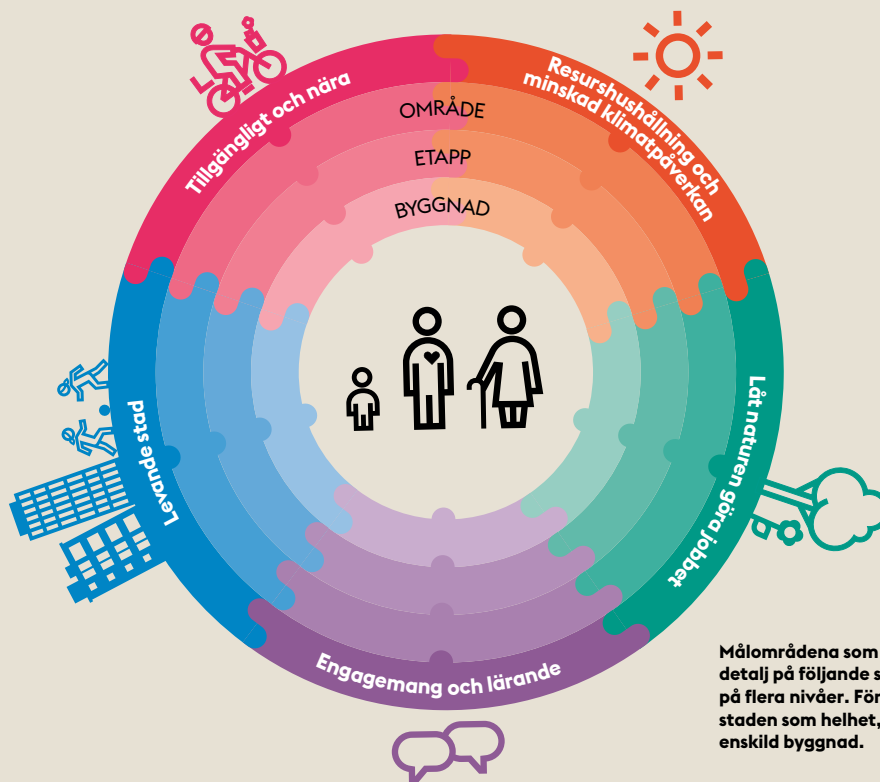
Tillgängligt och nära

Resurshushållning och minskad klimatpåverkan

OMRÅDE

ETAPP

BYGGNAD

Låt naturen göra jobbet

Engagemang och lärande

Levande stad

Målområdena som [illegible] detalj på följande s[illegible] på flera nivåer. För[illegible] staden som helhet, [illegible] enskild byggnad.